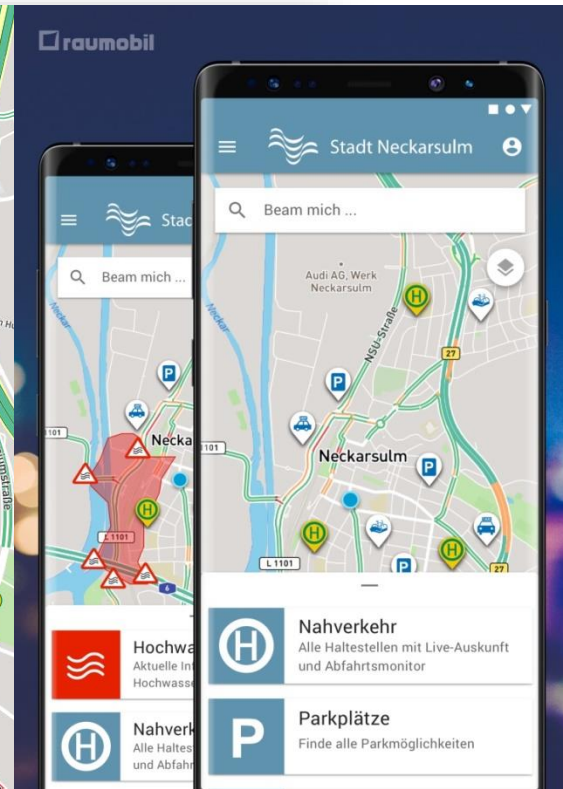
raumobil

Stadt Neckarsulm

Beam mich ...

Audi AG, Werk Neckarsulm

Neckar

NSU-Straße

27

L 1101

Neckarsulm

P

H

Nahverkehr
Alle Haltestellen mit Live-Auskunft und Abfahrtsmonitor

Parkplätze
Finde alle Parkmöglichkeiten

Stad

Beam mich ...

1101

Neckar

L 1101

6

Hochwa
Aktuelle Int
Hochwasse

Nahverk
Alle Haltest
und Abfahr

straße